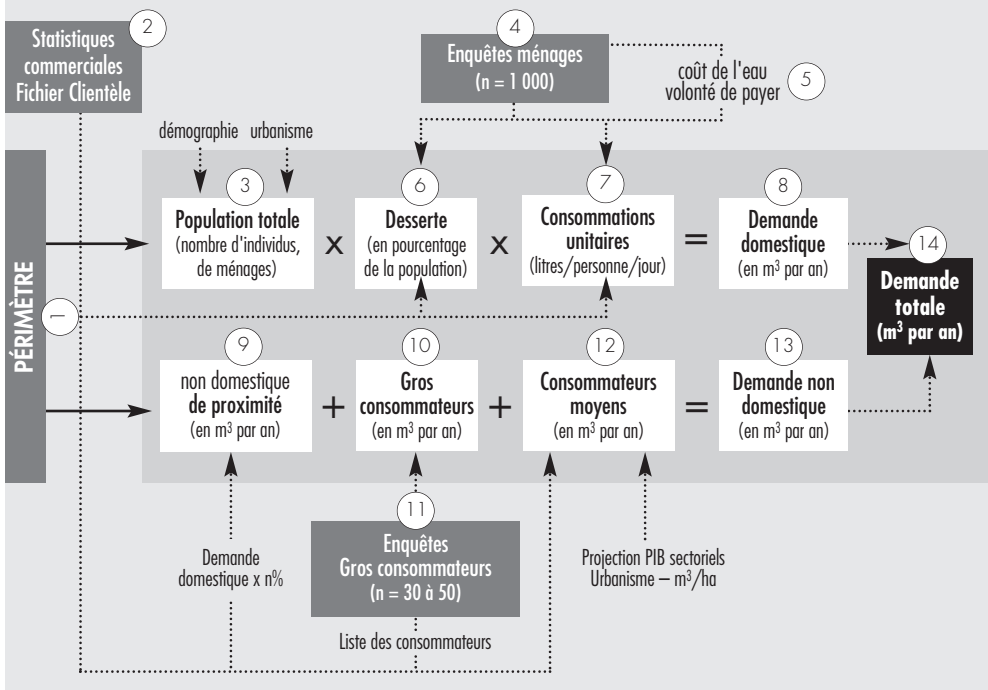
Statistiques commerciales Fichier Clientèle 2

4 Enquêtes ménages (n = 1 000)

coût de l'eau volonté de payer 5

démographie urbanisme

PÉRIMÈTRE

1

3 Population totale (nombre d'individus, de ménages)

x

6 Desserte (en pourcentage de la population)

x

7 Consommations unitaires (litres/personne/jour)

=

8 Demande domestique (en m$^3$ par an)

14 Demande totale (m$^3$ par an)

9 non domestique de proximité (en m$^3$ par an)

+

10 Gros consommateurs (en m$^3$ par an)

+

12 Consommateurs moyens (en m$^3$ par an)

=

13 Demande non domestique (en m$^3$ par an)

Demande domestique x n%

11 Enquêtes Gros consommateurs (n = 30 à 50)

Projection PIB sectoriels Urbanisme – m$^3$/ha

Liste des consommateurs